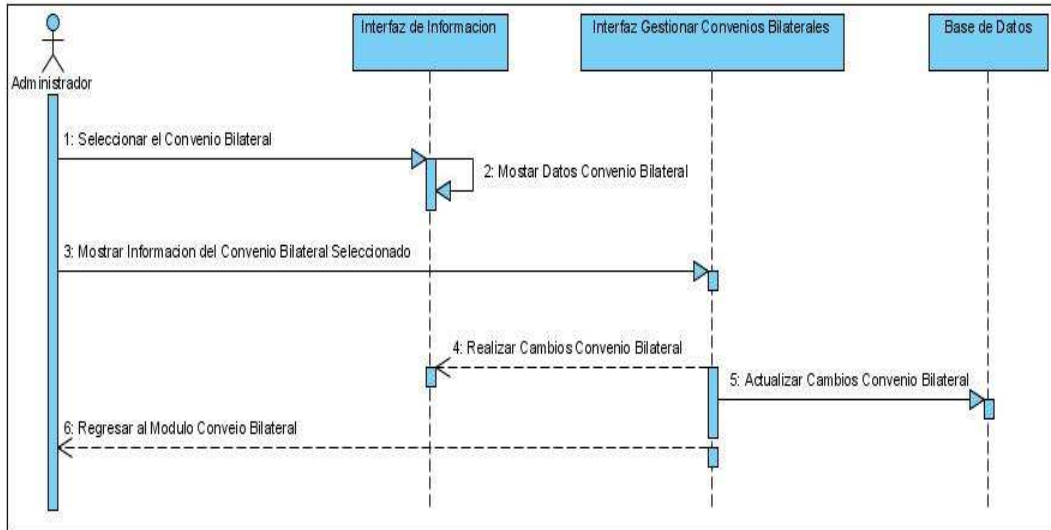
Administrador

Interfaz de Informacion

Interfaz Gestionar Convenios Bilaterales

Base de Datos

1: Seleccionar el Convenio Bilateral

2: Mostar Datos Convenio Bilateral

3: Mostrar Informacion del Convenio Bilateral Seleccionado

4: Realizar Cambios Convenio Bilateral

5: Actualizar Cambios Convenio Bilateral

6: Regresar al Modulo Conveio Bilateral